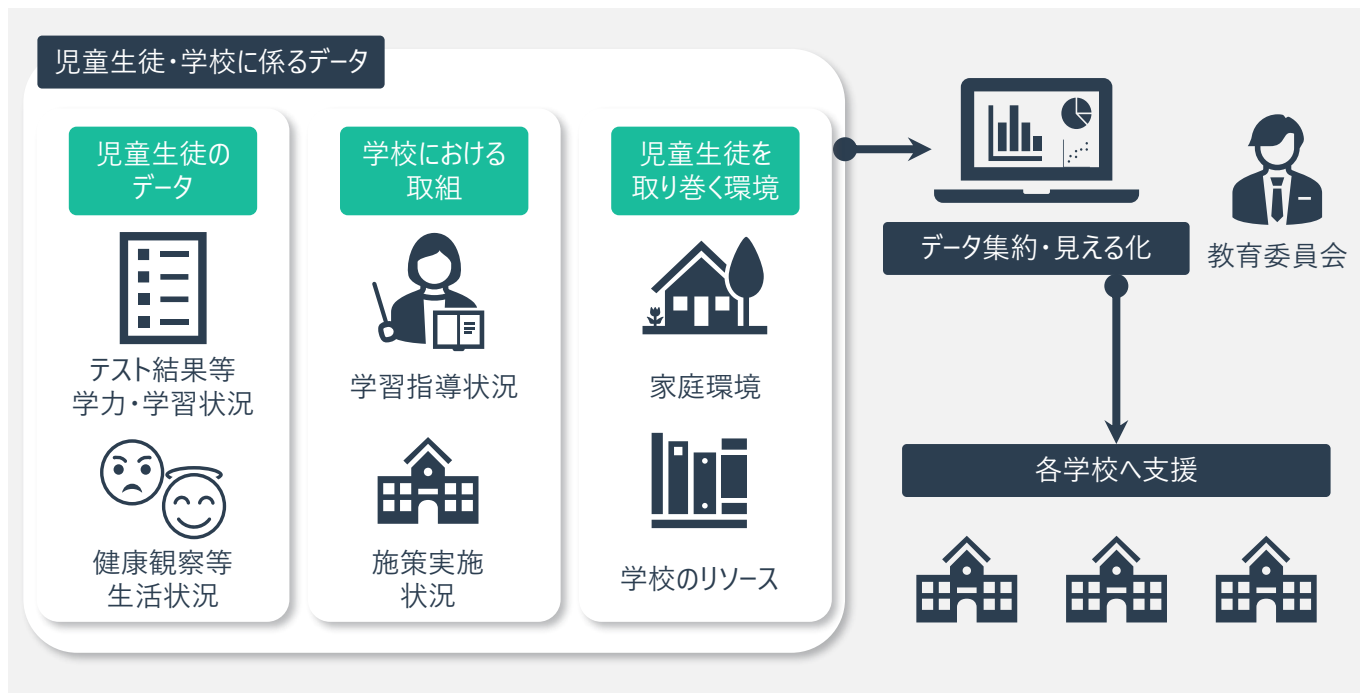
児童生徒・学校に係るデータ

児童生徒のデータ

テスト結果等
学力・学習状況

健康観察等
生活状況

学校における取組

学習指導状況

施策実施
状況

児童生徒を取り巻く環境

家庭環境

学校のリソース

データ集約・見える化

教育委員会

各学校へ支援